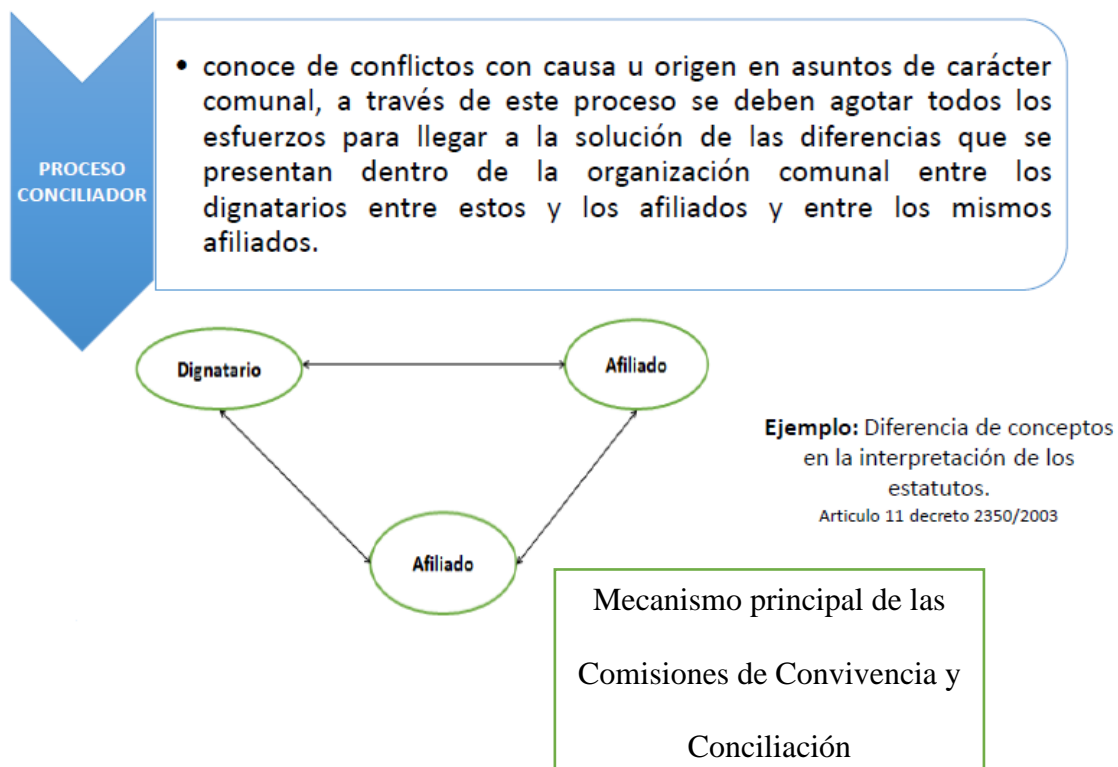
PROCESO CONCILIADOR

• conoce de conflictos con causa u origen en asuntos de carácter comunal, a través de este proceso se deben agotar todos los esfuerzos para llegar a la solución de las diferencias que se presentan dentro de la organización comunal entre los dignatarios entre estos y los afiliados y entre los mismos afiliados.

Dignatario

Afiliado

Afiliado

Ejemplo: Diferencia de conceptos en la interpretación de los estatutos.
Articulo 11 decreto 2350/2003

Mecanismo principal de las Comisiones de Convivencia y Conciliación